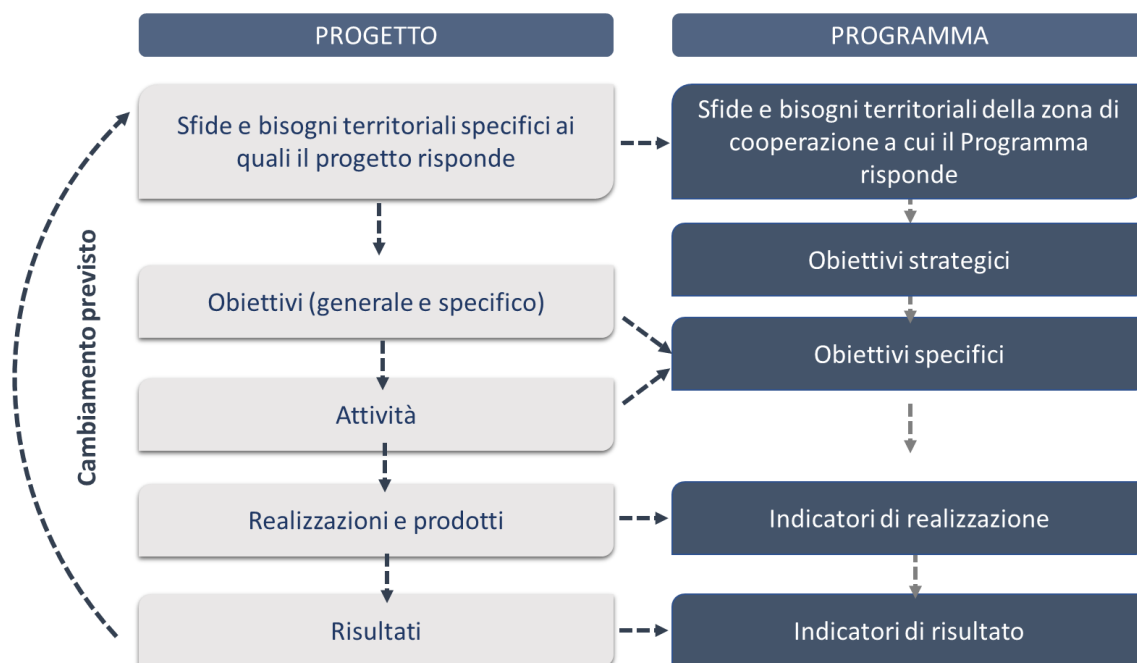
PROGETTO

PROGRAMMA

Sfide e bisogni territoriali specifici ai quali il progetto risponde

Sfide e bisogni territoriali della zona di cooperazione a cui il Programma risponde

Obiettivi strategici

Obiettivi (generale e specifico)

Obiettivi specifici

Attività

Realizzazioni e prodotti

Indicatori di realizzazione

Risultati

Indicatori di risultato

Cambiamento previsto